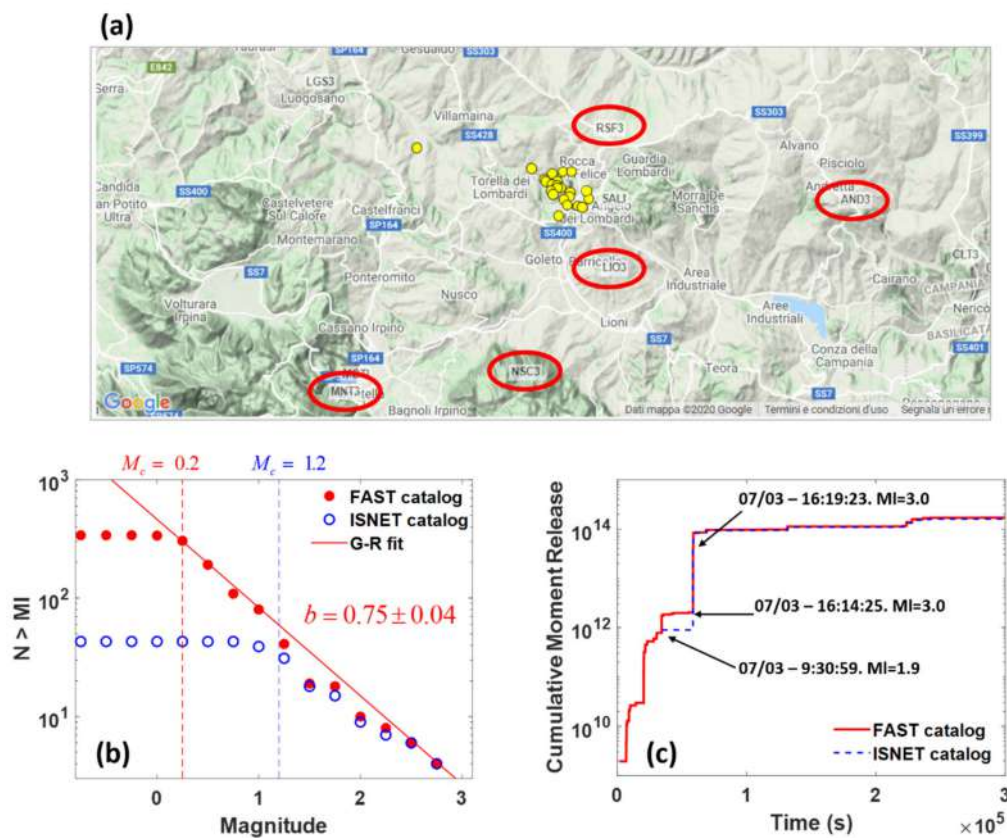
(a)

Taurasi SP164 Gesualdo SS303
E842
LGS3
Serra Luogosano
Villamaina
RSF3
SS303
SS428
Alvano
SS399
Guardia Lombardi
Pisciolo
Rocca San Felice
Torella dei Lombardi
Candida
SS400
SALI
Morra De Sanctis
Andretta
AND3
San Potito Ultra
Castelvetere Sul Calore
Castelfranci
Sant'Angelo dei Lombardi
SP164
SS400
Montemarano
Goleto
LIO3
Area Industriale
CLT3
SS7
Ponteromito
Cairano
CAMPANIA
Nusco
Aree Industriali
Nerico
Volturara Irpina
Lioni
BASILICATA
Cassano Irpino
SS7
SS401
SP164
SP574
Conza della Campania
NSC3
Teora
MNT3
Montella
SS7
Google
Bagnoli Irpino
Dati mappa ©2020 Google Termini e condizioni d'uso Segnala un errore

$M_c = 0.2$ $M_c = 1.2$
$10^3$
FAST catalog
ISNET catalog
G-R fit
$10^2$
$b = 0.75 \pm 0.04$
N > Ml
$10^1$
(b)
0 1 2 3
Magnitude

Cumulative Moment Release
$10^{14}$
07/03 – 16:19:23. Ml=3.0
$10^{12}$
07/03 – 16:14:25. Ml=3.0
07/03 – 9:30:59. Ml=1.9
$10^{10}$
FAST catalog
ISNET catalog
(c)
0 1 2 3
Time (s)
$\times 10^5$